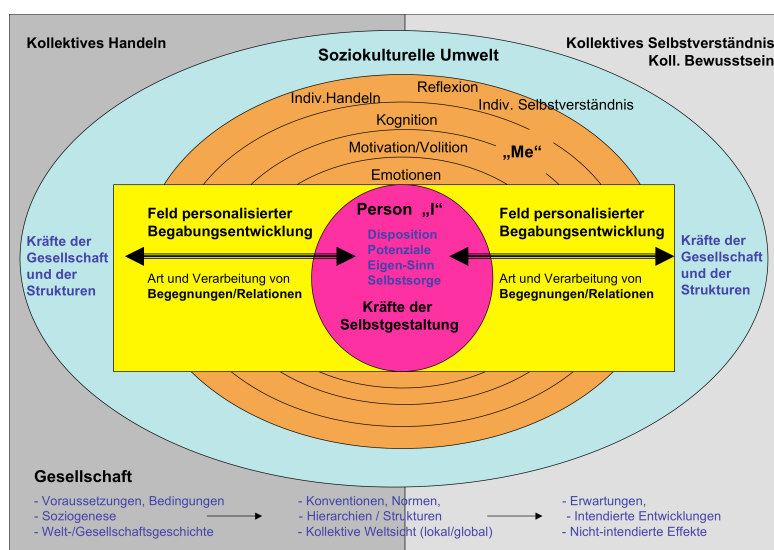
Kollektives Handeln

Kollektives Selbstverständnis
Koll. Bewusstsein

Soziokulturelle Umwelt

Reflexion
Indiv.Handeln
Indiv. Selbstverständnis
Kognition
Motivation/Volition
„Me"
Emotionen

Feld personalisierter Begabungsentwicklung

Art und Verarbeitung von Begegnungen/Relationen

Person „I"
Disposition
Potenziale
Eigen-Sinn
Selbstsorge

Kräfte der Selbstgestaltung

Feld personalisierter Begabungsentwicklung

Art und Verarbeitung von Begegnungen/Relationen

Kräfte der Gesellschaft und der Strukturen

Kräfte der Gesellschaft und der Strukturen

Gesellschaft

- Voraussetzungen, Bedingungen
- Soziogenese
- Welt-/Gesellschaftsgeschichte

- Konventionen, Normen,
- Hierarchien / Strukturen
- Kollektive Weltsicht (lokal/global)

- Erwartungen,
- Intendierte Entwicklungen
- Nicht-intendierte Effekte